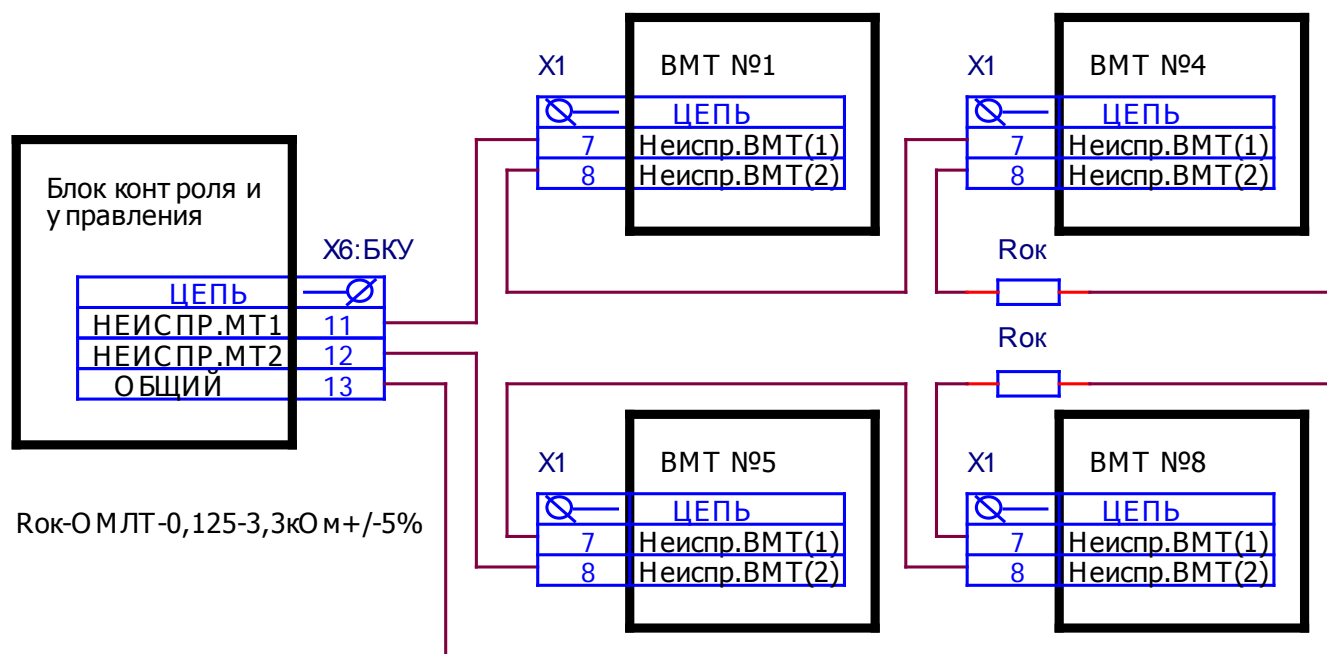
X1
ВМТ №1
ЦЕПЬ
7 Неиспр.ВМТ(1)
8 Неиспр.ВМТ(2)

X1
ВМТ №4
ЦЕПЬ
7 Неиспр.ВМТ(1)
8 Неиспр.ВМТ(2)

Блок контроля и управления

X6:БКУ

| ЦЕПЬ | |
|---|---|
| НЕИСПР.МТ1 | 11 |
| НЕИСПР.МТ2 | 12 |
| ОБЩИЙ | 13 |

Rок

Rок

X1
ВМТ №5
ЦЕПЬ
7 Неиспр.ВМТ(1)
8 Неиспр.ВМТ(2)

X1
ВМТ №8
ЦЕПЬ
7 Неиспр.ВМТ(1)
8 Неиспр.ВМТ(2)

Rок-ОМЛТ-0,125-3,3кОм+/-5%